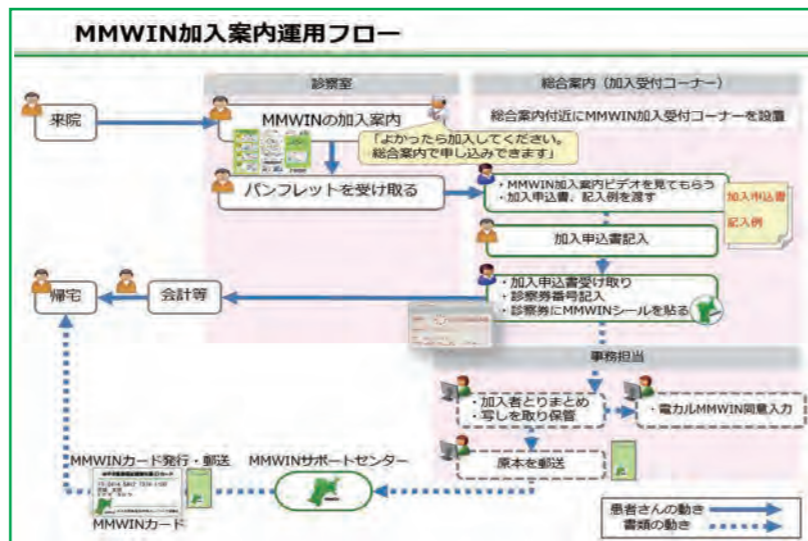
MMWIN加入案内運用フロー

診察室

総合案内（加入受付コーナー）

総合案内付近にMMWIN加入受付コーナーを設置

来院

MMWINの加入案内

「よかったら加入してください。総合案内で申し込みできます」

パンフレットを受け取る

・MMWIN加入案内ビデオを見てもらう
・加入申込書、記入例を渡す

加入申込書

記入例

加入申込書記入

帰宅

会計等

・加入申込書受け取り
・診察券番号記入
・診察券にMMWINシールを貼る

事務担当

・加入者とりまとめ
・写しを取り保管

・電カルMMWIN同意入力

原本を郵送

MMWINカード発行・郵送

MMWINサポートセンター

MMWINカード

患者さんの動き

書類の動き